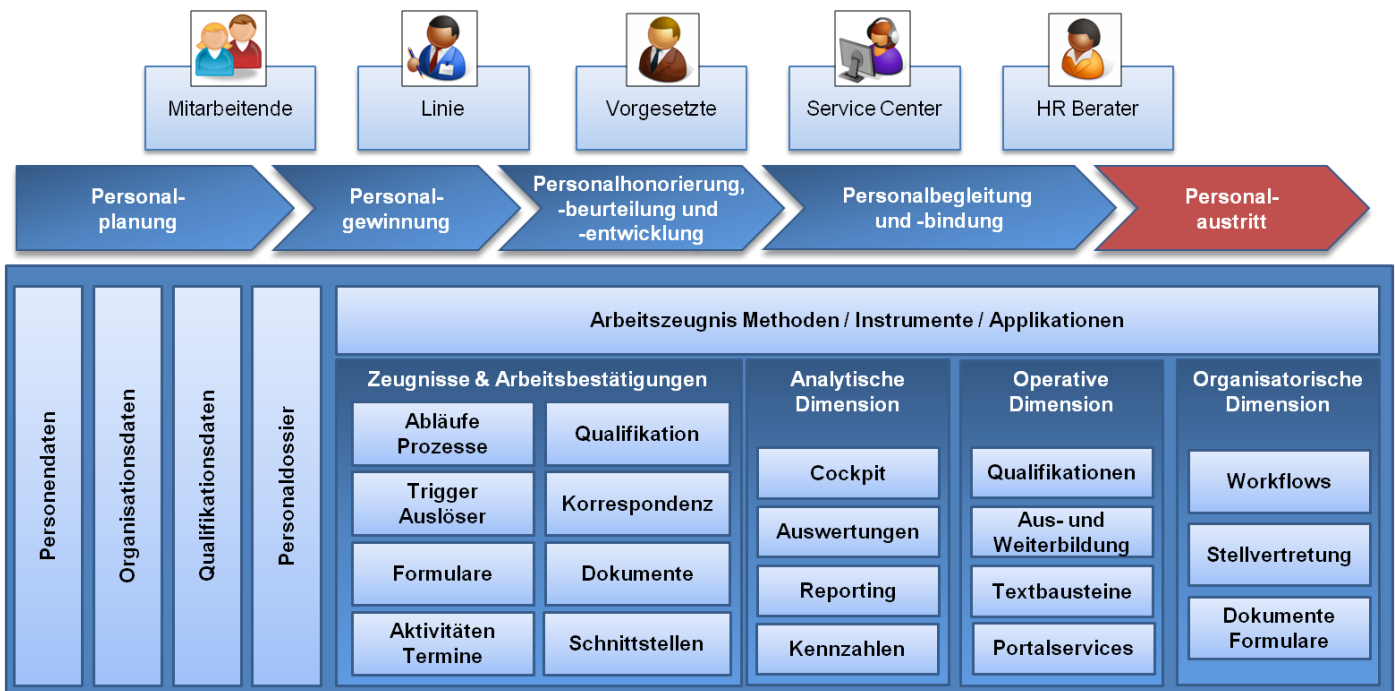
Mitarbeitende

Linie

Vorgesetzte

Service Center

HR Berater

Personalplanung

Personalgewinnung

Personalhonorierung, -beurteilung und -entwicklung

Personalbegleitung und -bindung

Personalaustritt

Personendaten

Organisationsdaten

Qualifikationsdaten

Personaldossier

Arbeitszeugnis Methoden / Instrumente / Applikationen

Zeugnisse & Arbeitsbestätigungen

Abläufe Prozesse

Qualifikation

Trigger Auslöser

Korrespondenz

Formulare

Dokumente

Aktivitäten Termine

Schnittstellen

Analytische Dimension

Cockpit

Auswertungen

Reporting

Kennzahlen

Operative Dimension

Qualifikationen

Aus- und Weiterbildung

Textbausteine

Portalservices

Organisatorische Dimension

Workflows

Stellvertretung

Dokumente Formulare